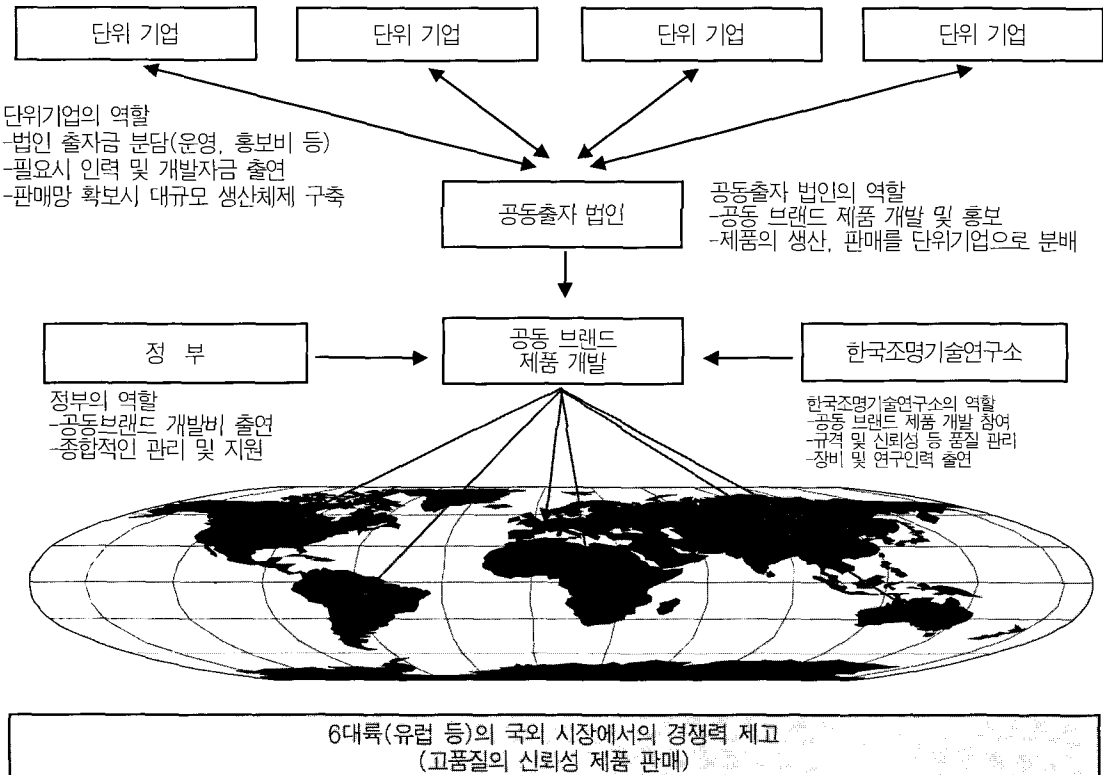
단위 기업

단위 기업

단위 기업

단위 기업

단위기업의 역할
-법인 출자금 분담(운영, 홍보비 등)
-필요시 인력 및 개발자금 출연
-판매망 확보시 대규모 생산체제 구축

공동출자 법인

공동출자 법인의 역할
-공동 브랜드 제품 개발 및 홍보
-제품의 생산, 판매를 단위기업으로 분배

정 부

공동 브랜드 제품 개발

한국조명기술연구소

정부의 역할
-공동브랜드 개발비 출연
-종합적인 관리 및 지원

한국조명기술연구소의 역할
-공동 브랜드 제품 개발 참여
-규격 및 신뢰성 등 품질 관리
-장비 및 연구인력 출연

6대륙(유럽 등)의 국외 시장에서의 경쟁력 제고
(고품질의 신뢰성 제품 판매)